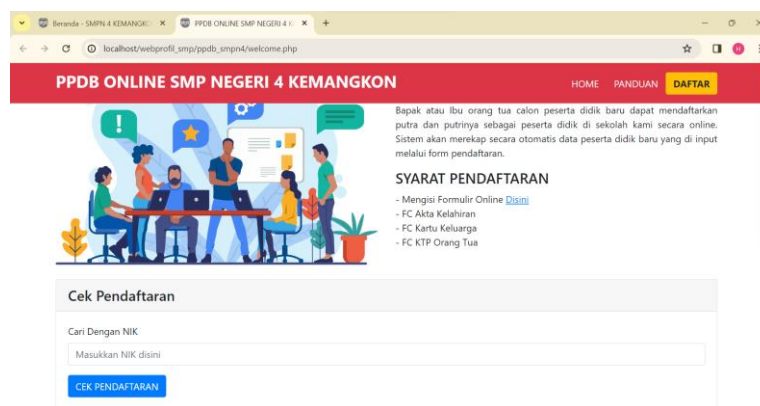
Beranda - SMPN 4 KEMANGKO ×
PPDB ONLINE SMP NEGERI 4 K ×
+

localhost/webprofil_smp/ppdb_smpn4/welcome.php

PPDB ONLINE SMP NEGERI 4 KEMANGKON

HOME PANDUAN DAFTAR

Bapak atau Ibu orang tua calon peserta didik baru dapat mendaftarkan putra dan putrinya sebagai peserta didik di sekolah kami secara online. Sistem akan merekap secara otomatis data peserta didik baru yang di input melalui form pendaftaran.

SYARAT PENDAFTARAN

- Mengisi Formulir Online Disini
- FC Akta Kelahiran
- FC Kartu Keluarga
- FC KTP Orang Tua

Cek Pendaftaran

Cari Dengan NIK

Masukkan NIK disini

CEK PENDAFTARAN